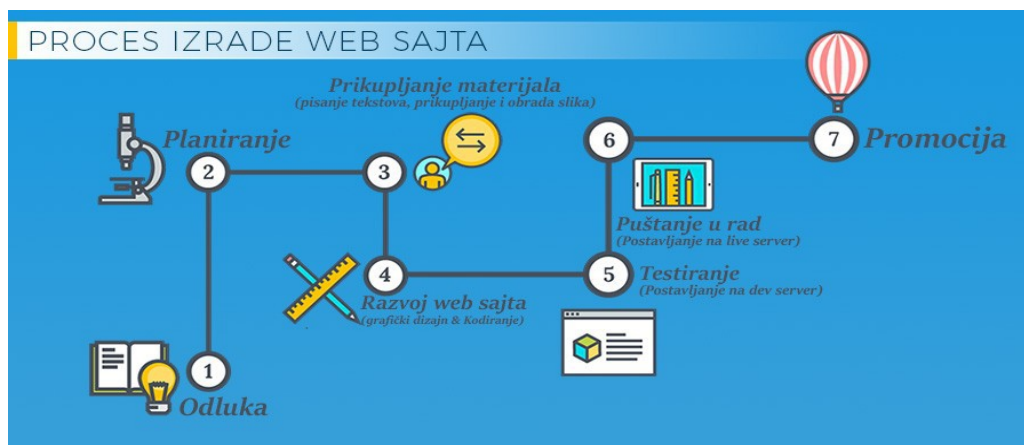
PROCES IZRADE WEB SAJTA

Prikupljanje materijala
(pisanje tekstova, prikupljanje i obrada slika)

Planiranje

2

3

6

7

Promocija

Puštanje u rad
(Postavljanje na live server)

4

5

Testiranje
(Postavljanje na dev server)

Razvoj web sajta
(grafički dizajn & Kodiranje)

1

Odluka